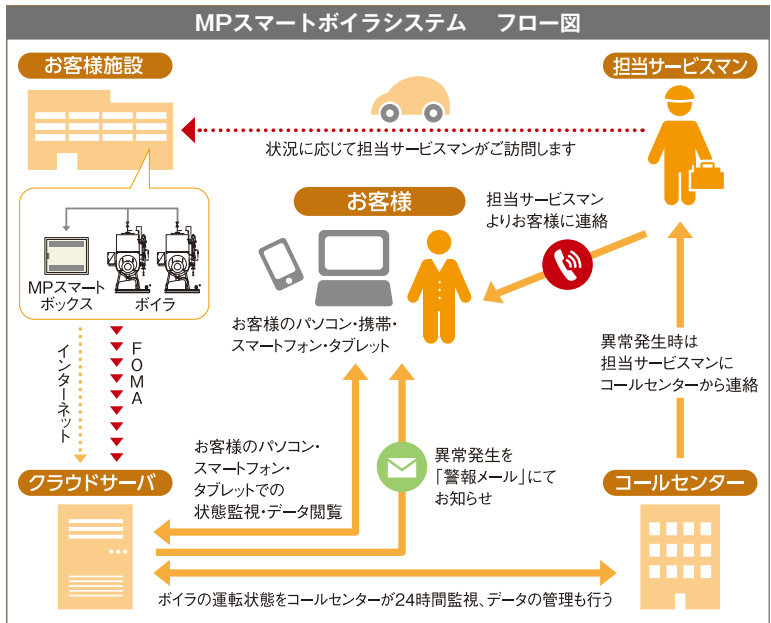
MPスマートボイラシステム　フロー図

お客様施設

担当サービスマン

状況に応じて担当サービスマンがご訪問します

お客様

担当サービスマンよりお客様に連絡

MPスマートボックス

ボイラ

お客様のパソコン・携帯・スマートフォン・タブレット

インターネット

FOMA

異常発生時は担当サービスマンにコールセンターから連絡

お客様のパソコン・スマートフォン・タブレットでの状態監視・データ閲覧

異常発生を「警報メール」にてお知らせ

クラウドサーバ

コールセンター

ボイラの運転状態をコールセンターが24時間監視、データの管理も行う